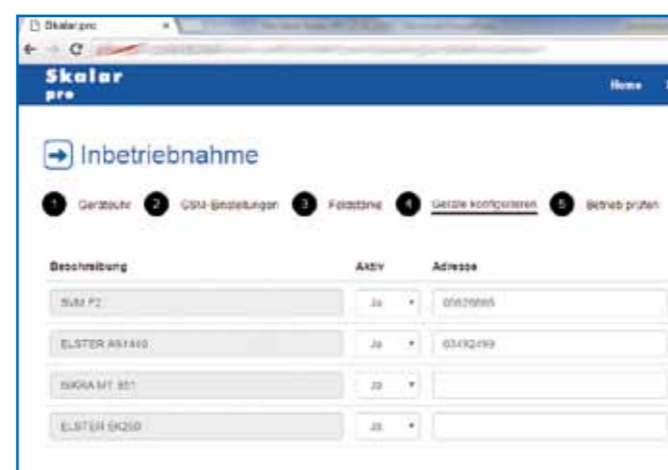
Skalar.pro

Skalar pro

Home

Inbetriebnahme

1 Geräteuhr 2 GSM-Einstellungen 3 Folgetöne 4 Geräte konfigurieren 5 Betrieb prüfen

| Beschreibung | Aktiv | Adresse |
|---|---|---|
| SVM F2 | Ja | 05626665 |
| ELSTER AS1440 | Ja | 03492499 |
| ISKRA MT 351 | Ja | |
| ELSTER BK250 | Ja | |